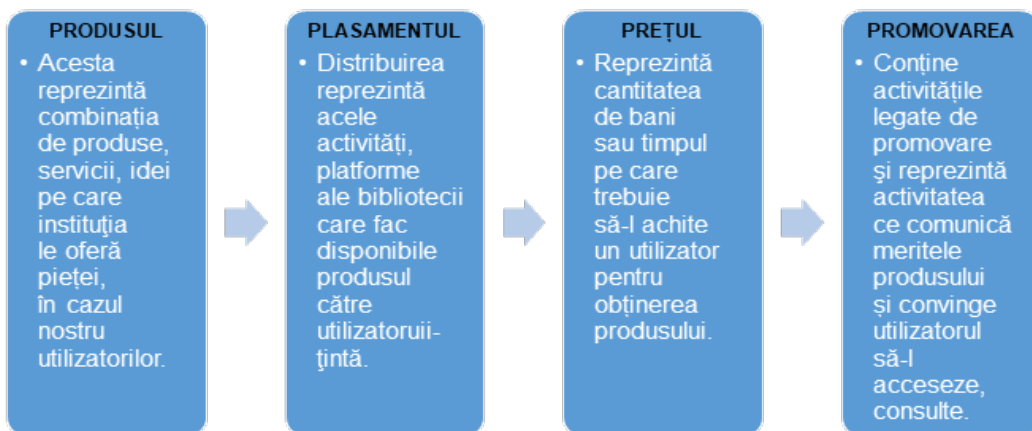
PRODUSUL

• Acesta reprezintă combinația de produse, servicii, idei pe care instituţia le oferă pieței, în cazul nostru utilizatorilor.

PLASAMENTUL

• Distribuirea reprezintă acele activități, platforme ale bibliotecii care fac disponibile produsul către utilizatoruii-ţintă.

PREȚUL

• Reprezintă cantitatea de bani sau timpul pe care trebuie să-l achite un utilizator pentru obținerea produsului.

PROMOVAREA

• Conține activitățile legate de promovare şi reprezintă activitatea ce comunică meritele produsului și convinge utilizatorul să-l acceseze, consulte.